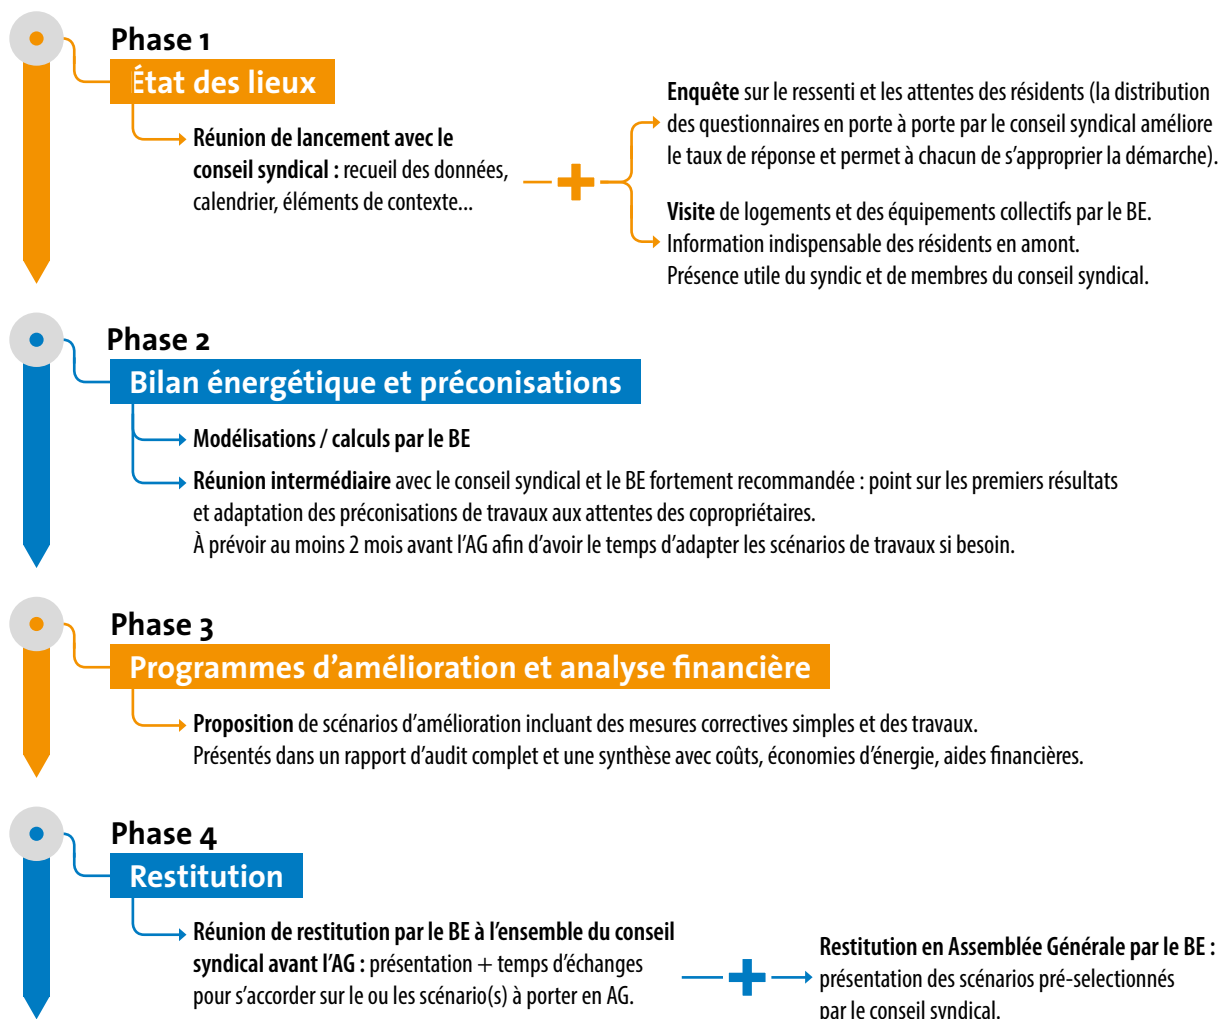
Phase 1

État des lieux

Réunion de lancement avec le conseil syndical : recueil des données, calendrier, éléments de contexte...

Enquête sur le ressenti et les attentes des résidents (la distribution des questionnaires en porte à porte par le conseil syndical améliore le taux de réponse et permet à chacun de s'approprier la démarche).

Visite de logements et des équipements collectifs par le BE. Information indispensable des résidents en amont. Présence utile du syndic et de membres du conseil syndical.

Phase 2

Bilan énergétique et préconisations

Modélisations / calculs par le BE

Réunion intermédiaire avec le conseil syndical et le BE fortement recommandée : point sur les premiers résultats et adaptation des préconisations de travaux aux attentes des copropriétaires. À prévoir au moins 2 mois avant l'AG afin d'avoir le temps d'adapter les scénarios de travaux si besoin.

Phase 3

Programmes d'amélioration et analyse financière

Proposition de scénarios d'amélioration incluant des mesures correctives simples et des travaux. Présentés dans un rapport d'audit complet et une synthèse avec coûts, économies d'énergie, aides financières.

Phase 4

Restitution

Réunion de restitution par le BE à l'ensemble du conseil syndical avant l'AG : présentation + temps d'échanges pour s'accorder sur le ou les scénario(s) à porter en AG.

Restitution en Assemblée Générale par le BE : présentation des scénarios pré-selectionnés par le conseil syndical.